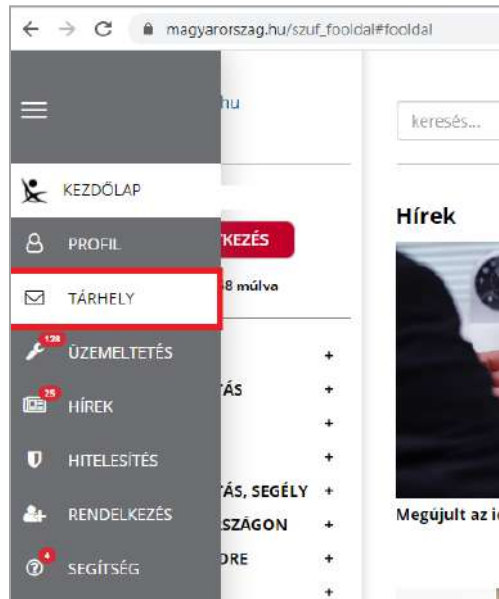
magyarorszag.hu/szuf_fooldal#fooldal

hu

keresés...

KEZDŐLAP

PROFIL

KEZÉS

TÁRHELY

8 múlva

128 ÜZEMELTETÉS

+

TÁS

+

+

25 HÍREK

HITELESÍTÉS

+

TÁS, SEGÉLY +

RENDELKEZÉS

SZÁGON

+

4 SEGÍTSÉG

DRE

+

+

Hírek

Megújult az i